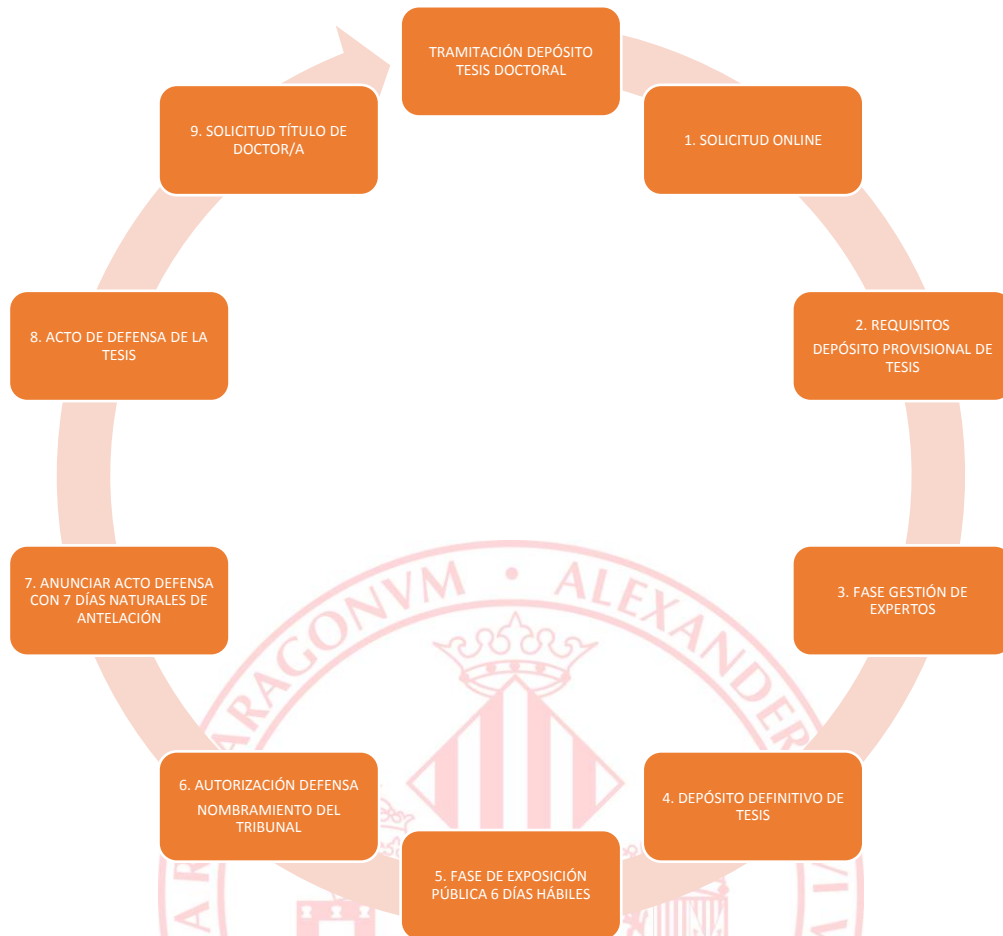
TRAMITACIÓN DEPÓSITO TESIS DOCTORAL

1. SOLICITUD ONLINE

2. REQUISITOS

DEPÓSITO PROVISIONAL DE TESIS

3. FASE GESTIÓN DE EXPERTOS

4. DEPÓSITO DEFINITIVO DE TESIS

5. FASE DE EXPOSICIÓN PÚBLICA 6 DÍAS HÁBILES

6. AUTORIZACIÓN DEFENSA

NOMBRAMIENTO DEL TRIBUNAL

7. ANUNCIAR ACTO DEFENSA CON 7 DÍAS NATURALES DE ANTELACIÓN

8. ACTO DE DEFENSA DE LA TESIS

9. SOLICITUD TÍTULO DE DOCTOR/A

ARAGONVM • ALEXANDER